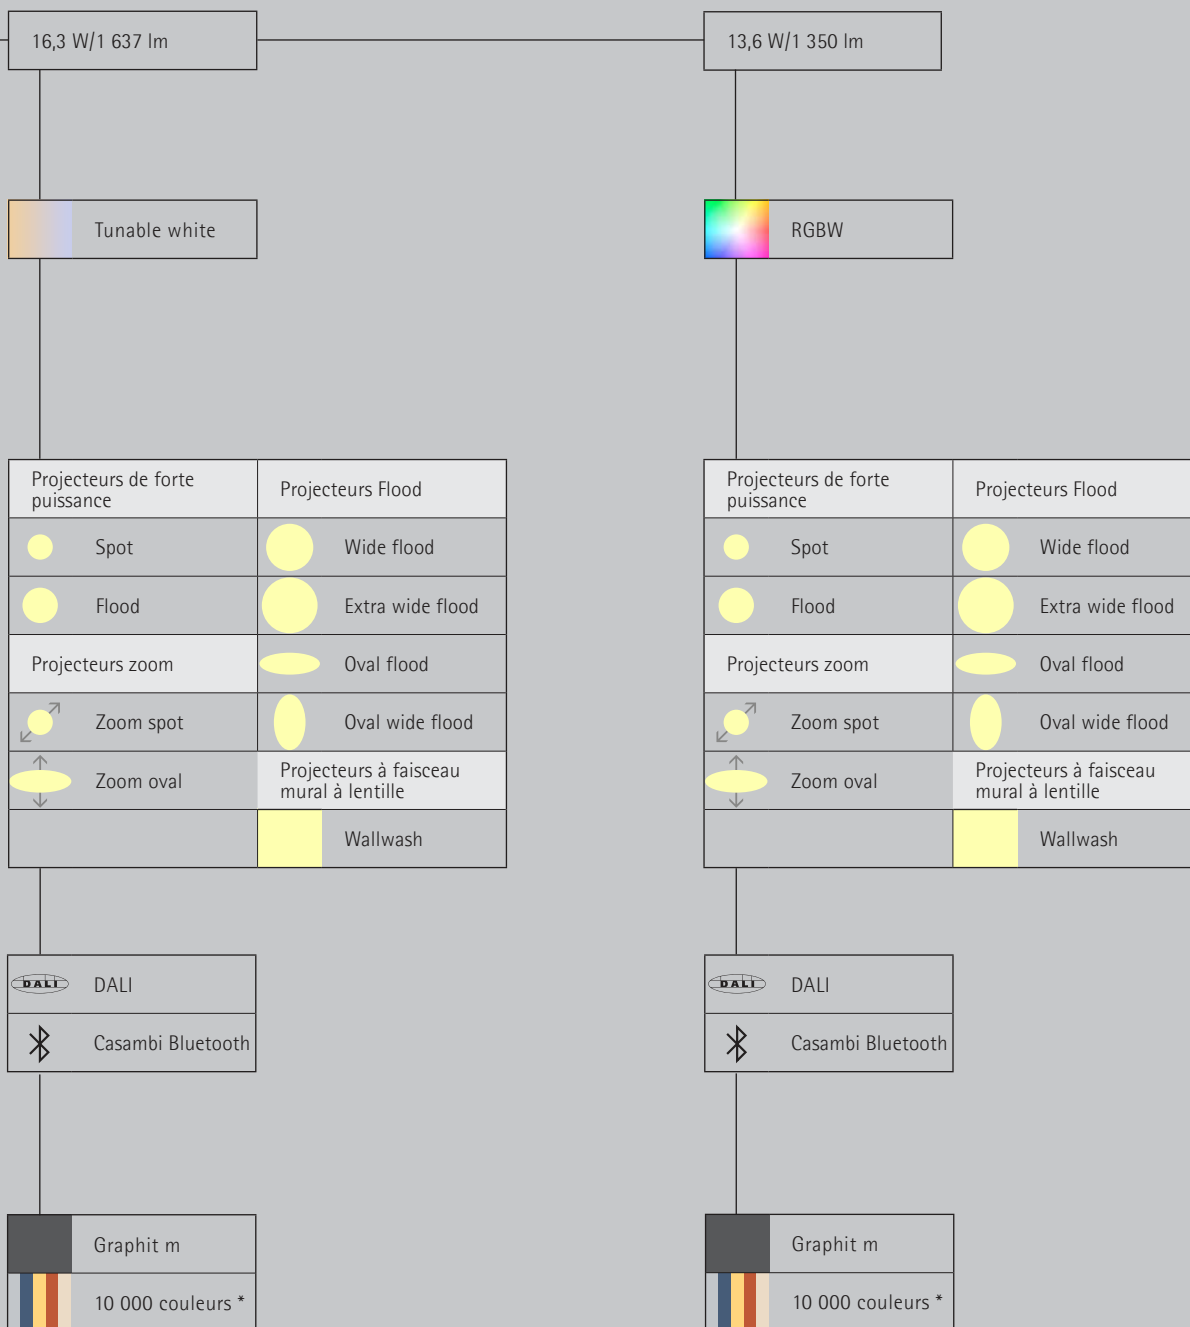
16,3 W/1 637 lm

13,6 W/1 350 lm

Tunable white

RGBW

| Projecteurs de forte puissance | Projecteurs Flood |
|---|---|
| Spot | Wide flood |
| Flood | Extra wide flood |
| Projecteurs zoom | Oval flood |
| Zoom spot | Oval wide flood |
| Zoom oval | Projecteurs à faisceau mural à lentille |
| | Wallwash |

| Projecteurs de forte puissance | Projecteurs Flood |
|---|---|
| Spot | Wide flood |
| Flood | Extra wide flood |
| Projecteurs zoom | Oval flood |
| Zoom spot | Oval wide flood |
| Zoom oval | Projecteurs à faisceau mural à lentille |
| | Wallwash |

DALI DALI
Casambi Bluetooth

DALI DALI
Casambi Bluetooth

Graphit m
10 000 couleurs *

Graphit m
10 000 couleurs *